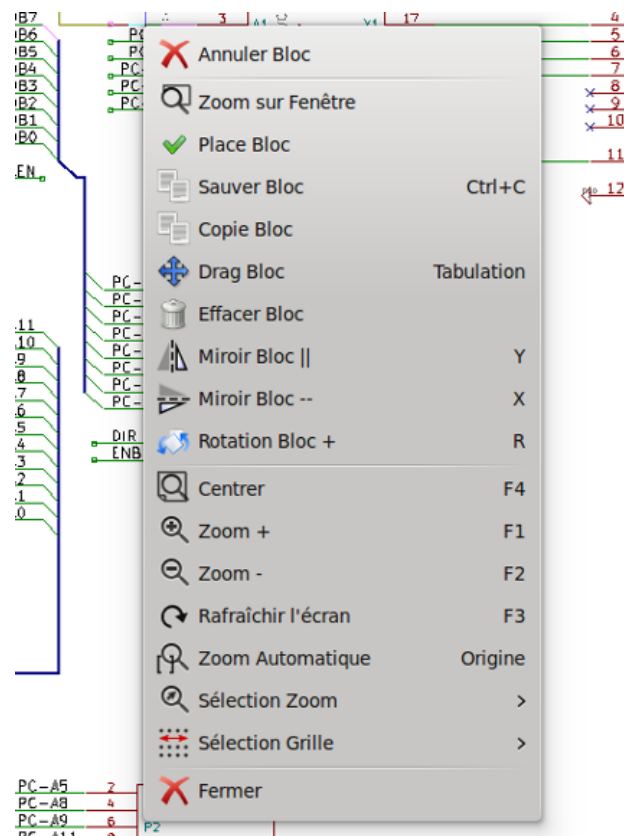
Annuler Bloc

Zoom sur Fenêtre

Place Bloc

Sauver Bloc Ctrl+C

Copie Bloc

Drag Bloc Tabulation

Effacer Bloc

Miroir Bloc || Y

Miroir Bloc -- X

Rotation Bloc + R

Centrer F4

Zoom + F1

Zoom - F2

Rafraîchir l'écran F3

Zoom Automatique Origine

Sélection Zoom >

Sélection Grille >

Fermer

DB7
DB6
DB5
DB4
DB3
DB2
DB1
DB0
EN
PC-
PC-
PC-
PC-
PC-
PC-
PC-
PC-
DIR
ENB
11
10
9
8
7
6
5
4
3
2
1
0
PC-A5 2
PC-A8 4
PC-A9 6
PC-A11
P2
3
17
4
5
6
7
8
9
10
11
12